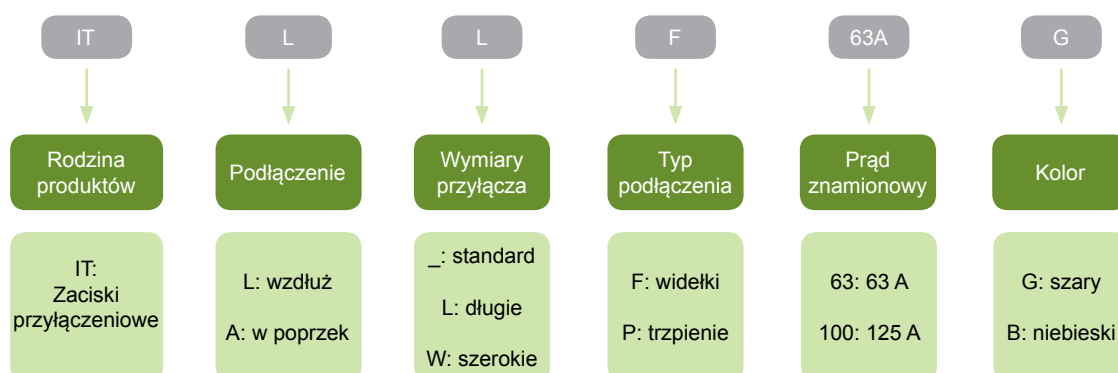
IT

Rodzina produktów

IT:
Zaciski przyłączeniowe

L

Podłączenie

L: wzdłuż

A: w poprzek

L

Wymiary przyłącza

_: standard

L: długie

W: szerokie

F

Typ podłączenia

F: widełki

P: trzpienie

63A

Prąd znamionowy

63: 63 A

100: 125 A

G

Kolor

G: szary

B: niebieski